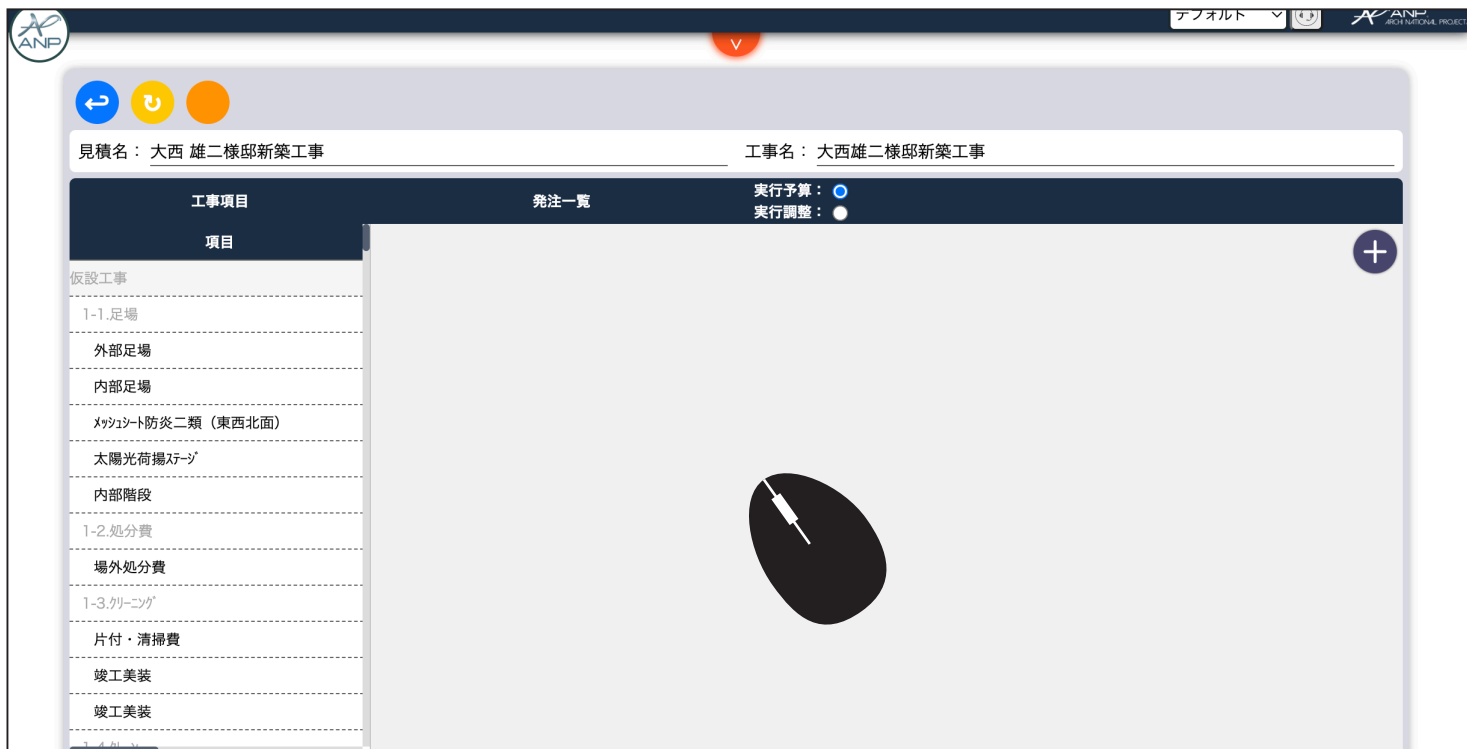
ANP

デフォルト

ANP
ARCHI NATIONAL PROJECT

見積名： 大西 雄二様邸新築工事

工事名： 大西雄二様邸新築工事

工事項目

発注一覧

実行予算：
実行調整：

項目

仮設工事
1-1.足場
外部足場
内部足場
ﾒｯｼｭｼｰﾄ防炎二類（東西北面）
太陽光荷揚ｽﾃｰｼﾞ
内部階段
1-2.処分費
場外処分費
1-3.ｸﾘｰﾆﾝｸﾞ
片付・清掃費
竣工美装
竣工美装
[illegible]